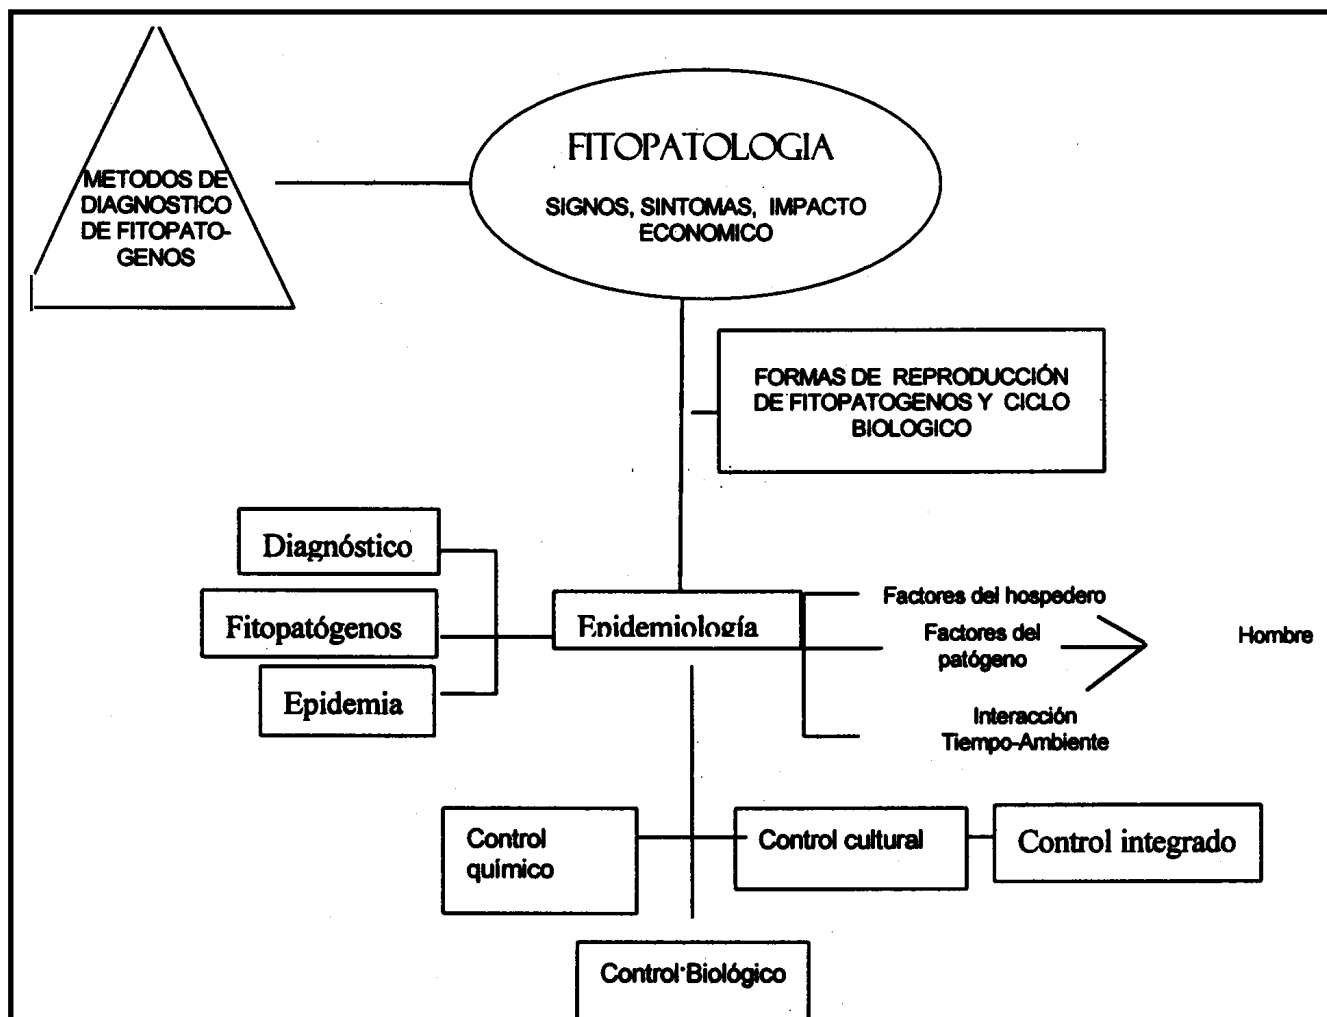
METODOS DE DIAGNOSTICO DE FITOPATOGENOS

FITOPATOLOGIA

SIGNOS, SINTOMAS, IMPACTO ECONOMICO

FORMAS DE REPRODUCCIÓN DE FITOPATOGENOS Y CICLO BIOLOGICO

Diagnóstico

Fitopatógenos

Epidemia

Epidemiología

Factores del hospedero

Factores del patógeno

Hombre

Interacción Tiempo-Ambiente

Control químico

Control cultural

Control integrado

Control Biológico